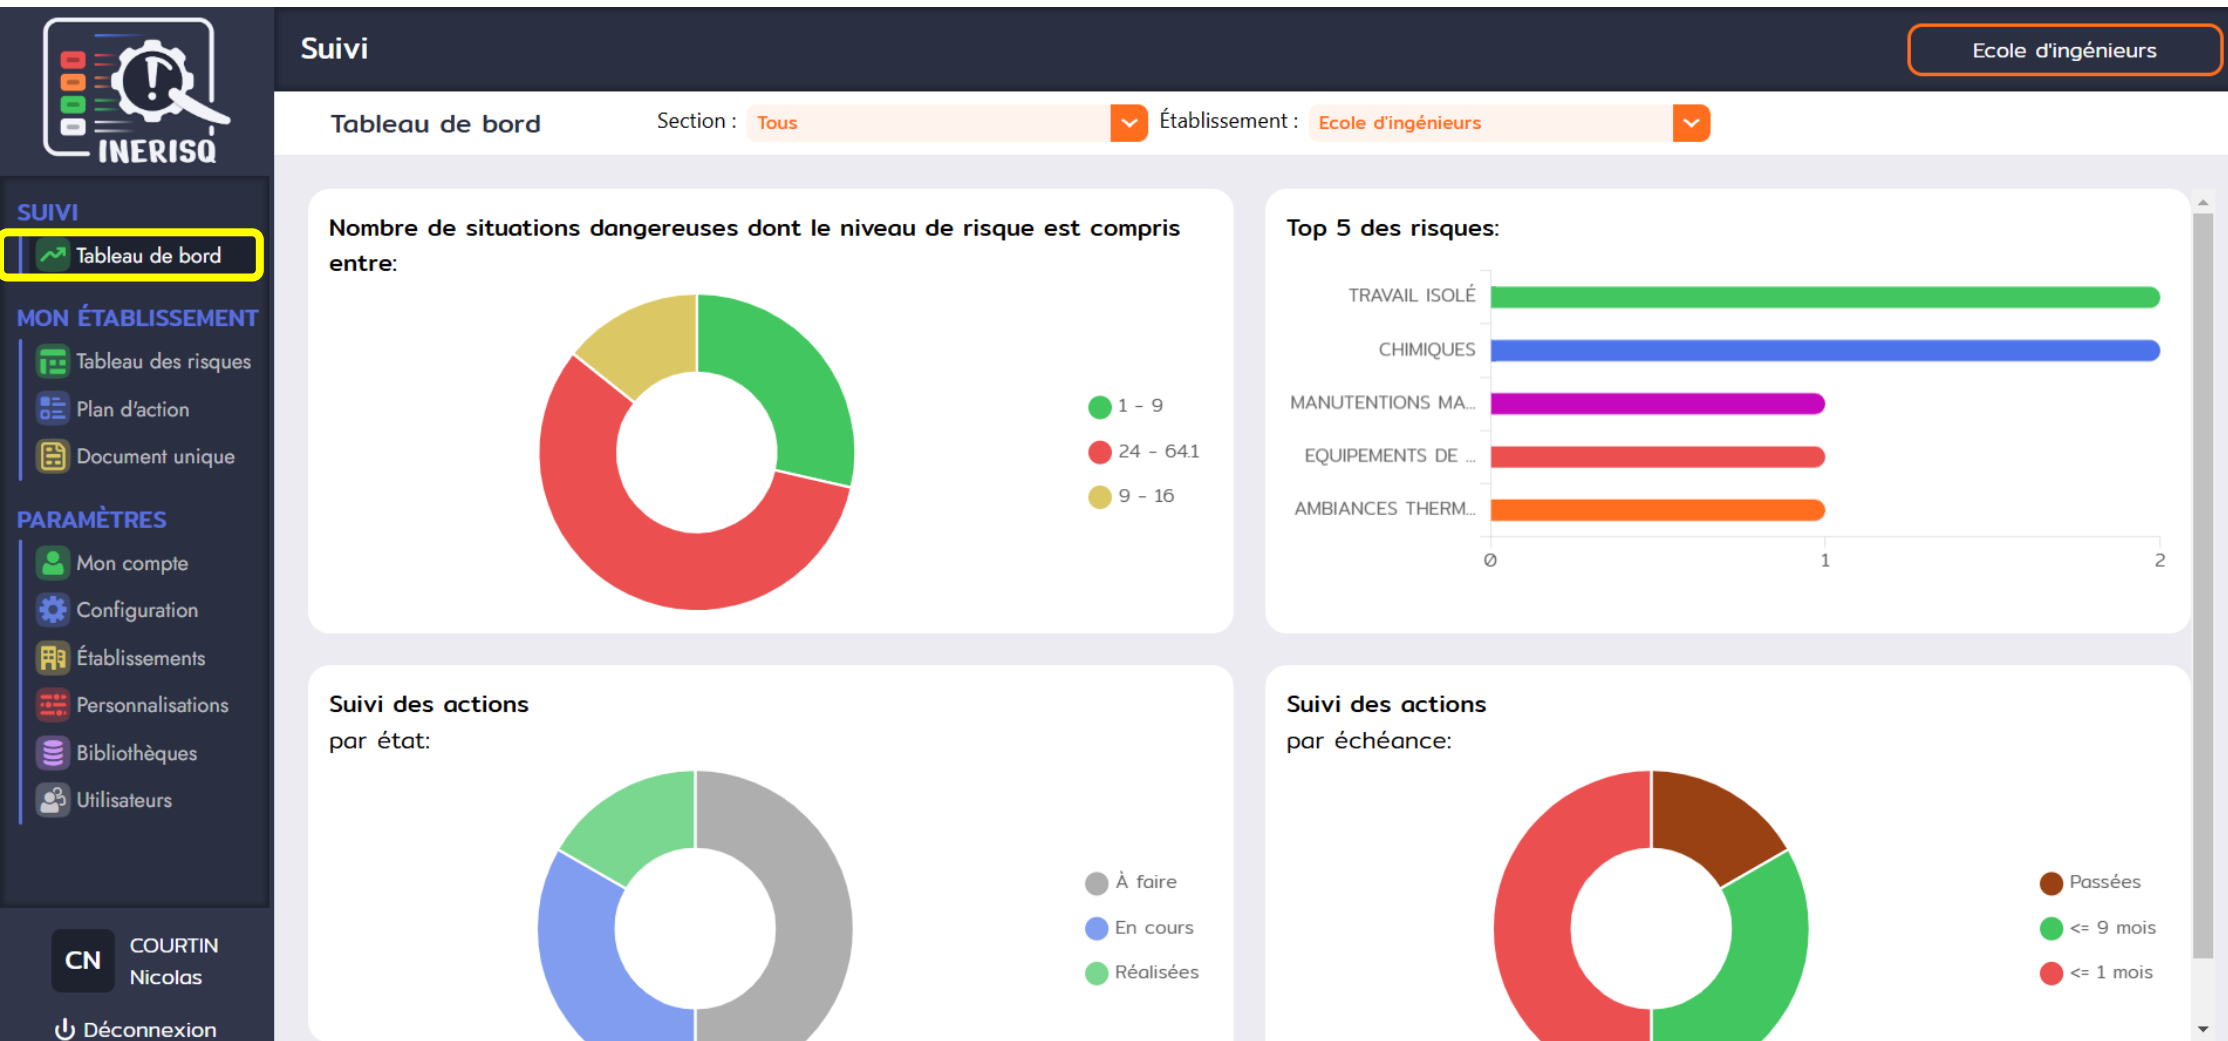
INERISQ

Suivi

Ecole d'ingénieurs

SUIVI
Tableau de bord

MON ÉTABLISSEMENT
Tableau des risques
Plan d'action
Document unique

PARAMÈTRES
Mon compte
Configuration
Établissements
Personnalisations
Bibliothèques
Utilisateurs

CN
COURTIN Nicolas

Déconnexion

Tableau de bord

Section : Tous

Établissement : Ecole d'ingénieurs

Nombre de situations dangereuses dont le niveau de risque est compris entre:

1 - 9
24 - 641
9 - 16

Top 5 des risques:

TRAVAIL ISOLÉ
CHIMIQUES
MANUTENTIONS MA...
EQUIPEMENTS DE ...
AMBIANCES THERM...

0
1
2

Suivi des actions
par état:

À faire
En cours
Réalisées

Suivi des actions
par échéance:

Passées
<= 9 mois
<= 1 mois